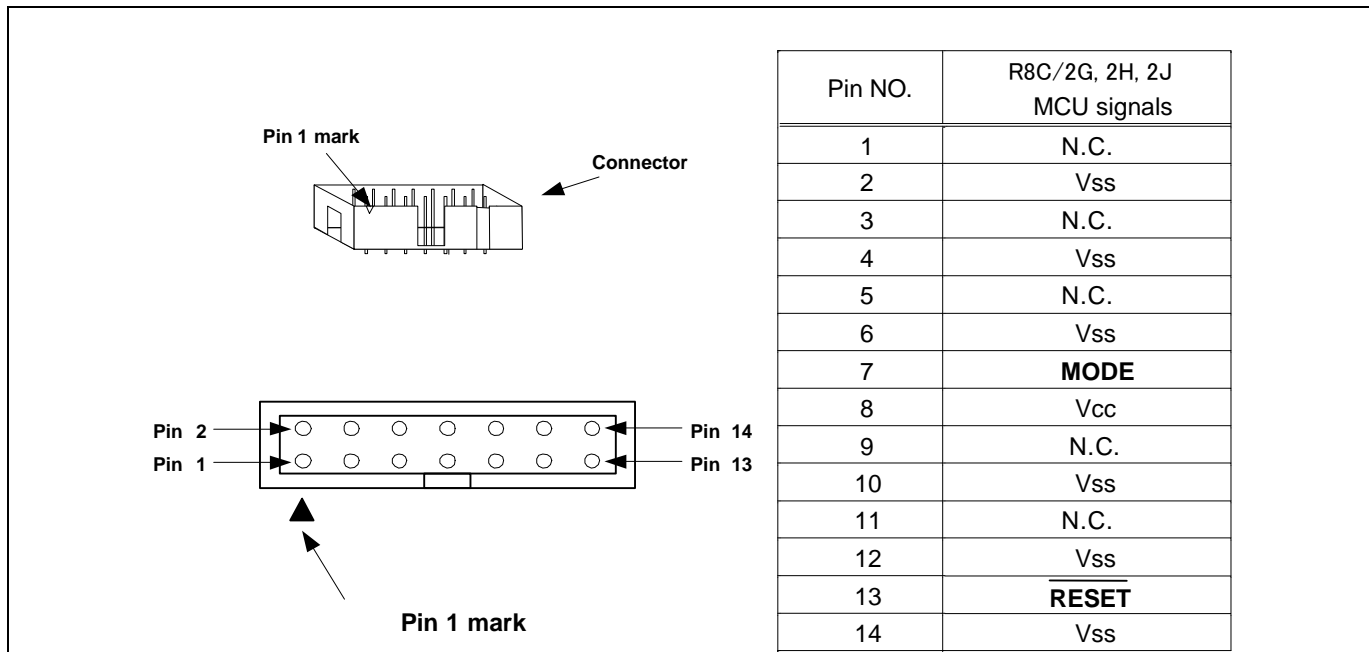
Pin 1 mark

Connector

Pin 2

Pin 1

Pin 14

Pin 13

Pin 1 mark

| Pin NO. | R8C/2G, 2H, 2J MCU signals |
|---|---|
| 1 | N.C. |
| 2 | Vss |
| 3 | N.C. |
| 4 | Vss |
| 5 | N.C. |
| 6 | Vss |
| 7 | **MODE** |
| 8 | Vcc |
| 9 | N.C. |
| 10 | Vss |
| 11 | N.C. |
| 12 | Vss |
| 13 | $\overline{\textbf{RESET}}$ |
| 14 | Vss |